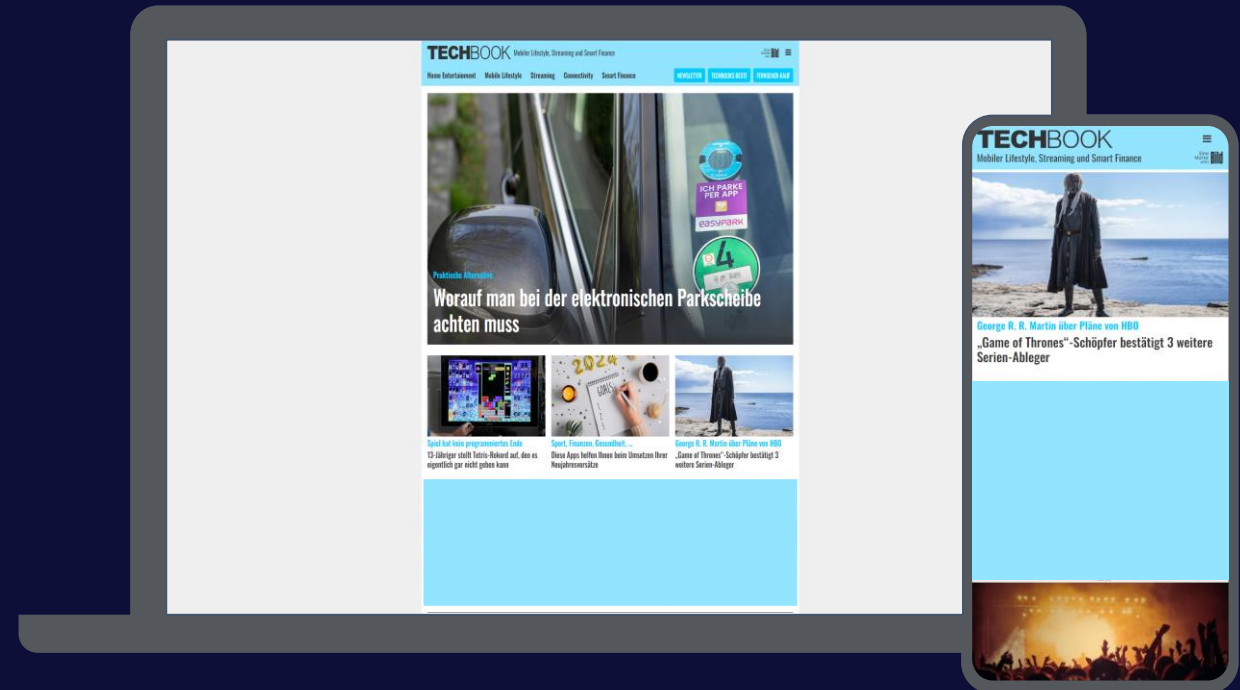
TECHBOOK Mobiler Lifestyle, Streaming und Smart Finance

Home Entertainment Mobile Lifestyle Streaming Connectivity Smart Finance

NEWSLETTER TECHBOOKS BESTE FERNSEHER-KAUF

ICH PARKE PER APP

easyPARK

Praktische Alternative

Worauf man bei der elektronischen Parkscheibe achten muss

Spiel hat kein programmiertes Ende

13-Jähriger stellt Tetris-Rekord auf, den es eigentlich gar nicht geben kann

Sport, Finanzen, Gesundheit, ...

Diese Apps helfen Ihnen beim Umsetzen Ihrer Neujahresvorsätze

George R. R. Martin über Pläne von HBO

„Game of Thrones“-Schöpfer bestätigt 3 weitere Serien-Ableger

TECHBOOK

Mobiler Lifestyle, Streaming und Smart Finance

George R. R. Martin über Pläne von HBO

„Game of Thrones“-Schöpfer bestätigt 3 weitere Serien-Ableger